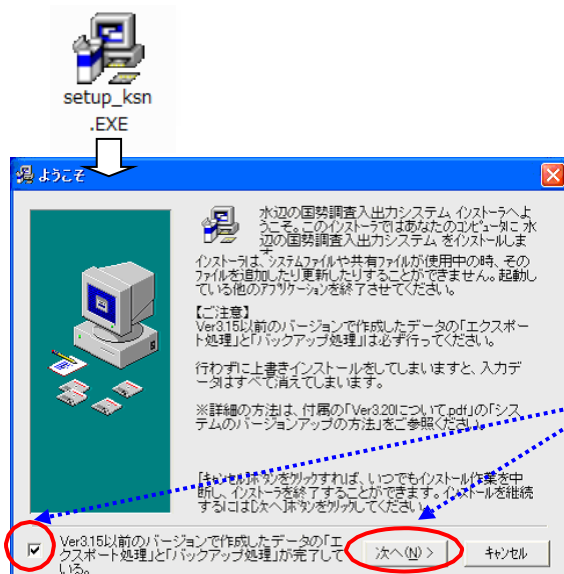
setup_ksn
.EXE

ようこそ

水辺の国勢調査入出力システム インストーラへようこそ。このインストーラではあなたのコンピュータに 水辺の国勢調査入出力システム をインストールしま

インストーラは、システムファイルや共有ファイルが使用中の時、そのファイルを追加したり更新したりすることができません。起動している他のアプリケーションを終了させてください。

【ご注意】
Ver3.15以前のバージョンで作成したデータの「エクスポート処理」と「バックアップ処理」は必ず行ってください。

行わずに上書きインストールをしてしまいますと、入力データはすべて消えてしまいます。

※詳細の方法は、付属の「Ver3.20について.pdf」の「システムのバージョンアップの方法」をご参照ください。

「キャンセル」ボタンをクリックすれば、いつでもインストール作業を中断し、インストーラを終了することができます。インストールを継続するには[次へ]ボタンをクリックしてください。

Ver3.15以前のバージョンで作成したデータの「エクスポート処理」と「バックアップ処理」が完了している。

次へ(N) >

キャンセル